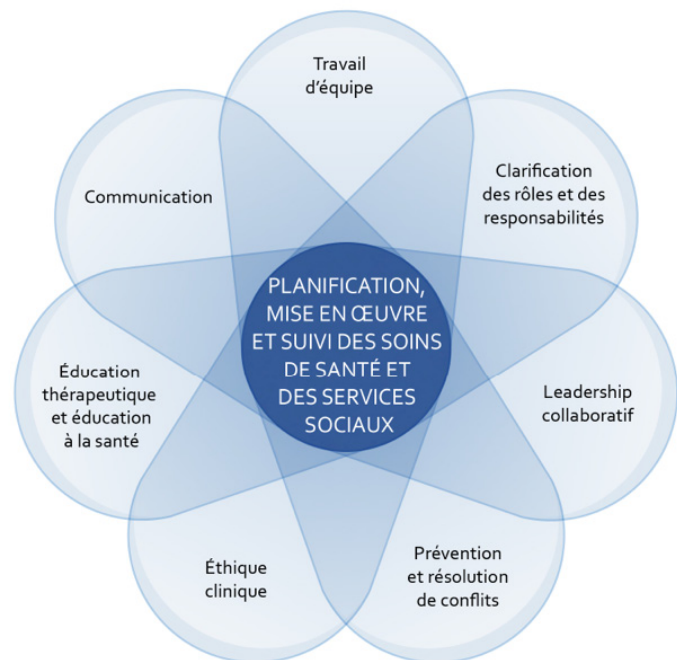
Travail d'équipe

Clarification des rôles et des responsabilités

Leadership collaboratif

Prévention et résolution de conflits

Éthique clinique

Éducation thérapeutique et éducation à la santé

Communication

PLANIFICATION, MISE EN ŒUVRE ET SUIVI DES SOINS DE SANTÉ ET DES SERVICES SOCIAUX